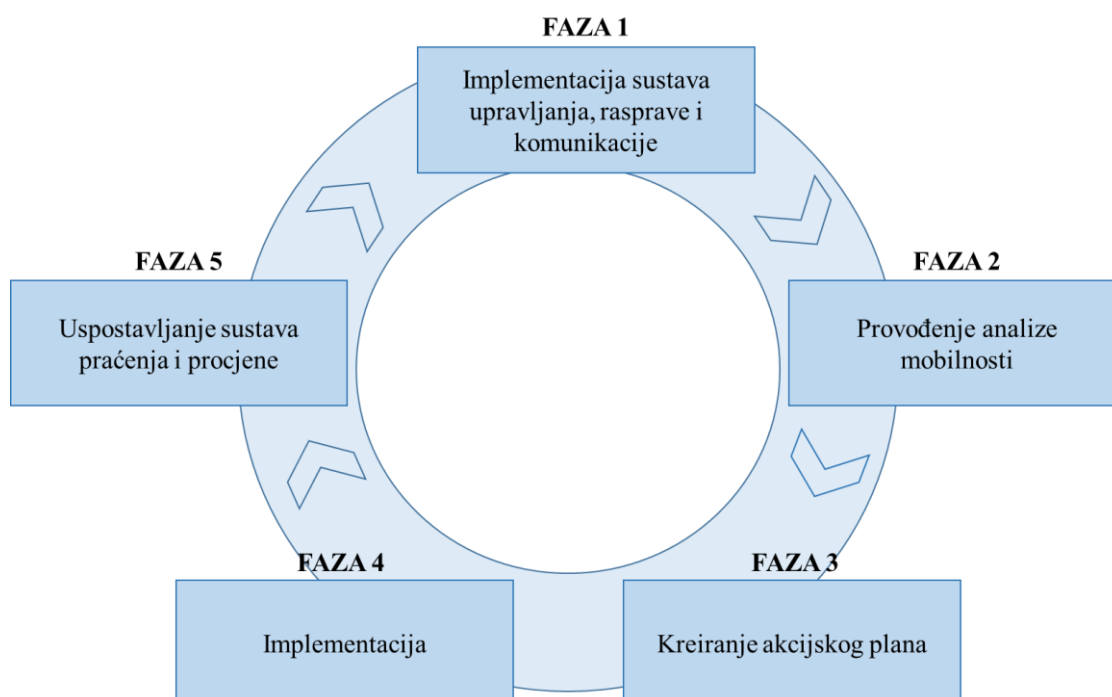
FAZA 1
Implementacija sustava upravljanja, rasprave i komunikacije

FAZA 2
Provođenje analize mobilnosti

FAZA 3
Kreiranje akcijskog plana

FAZA 4
Implementacija

FAZA 5
Uspostavljanje sustava praćenja i procjene